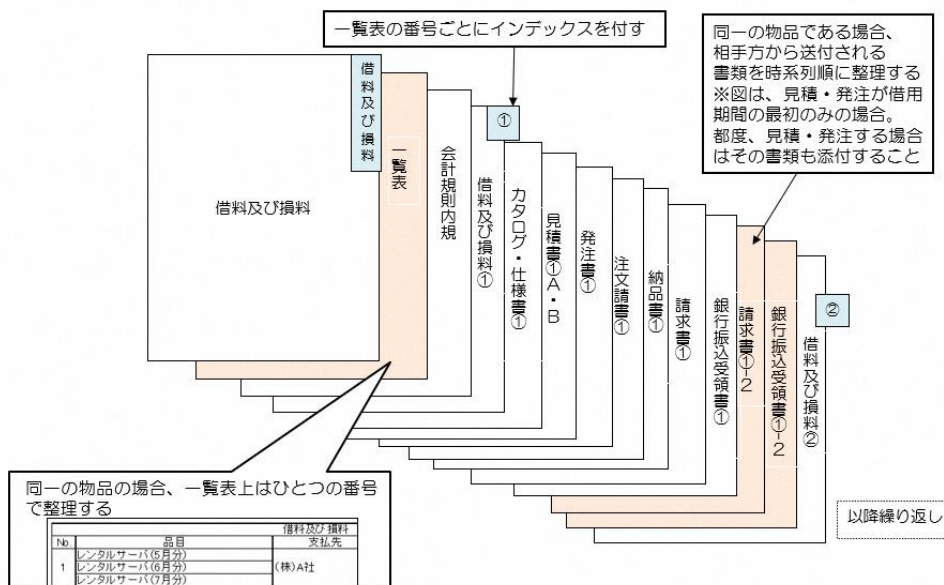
一覧表の番号ごとにインデックスを付す

同一の物品である場合、相手方から送付される書類を時系列順に整理する
※図は、見積・発注が借用期間の最初のみの場合。
都度、見積・発注する場合はその書類も添付すること

借料及び損料

借料及び損料

一覧表

会計規則内規

借料及び損料①

①

カタログ・仕様書①

見積書①A・B

発注書①

注文請書①

納品書①

請求書①

銀行振込受領書①

請求書①-2

銀行振込受領書①-2

②

借料及び損料②

以降繰り返し

同一の物品の場合、一覧表上はひとつの番号で整理する

| No | 品目 | 借料及び損料 支払先 |
|---|---|---|
| 1 | レンタルサーバ(5月分) | (株)A社 |
|  | レンタルサーバ(6月分) |  |
|  | レンタルサーバ(7月分) |  |